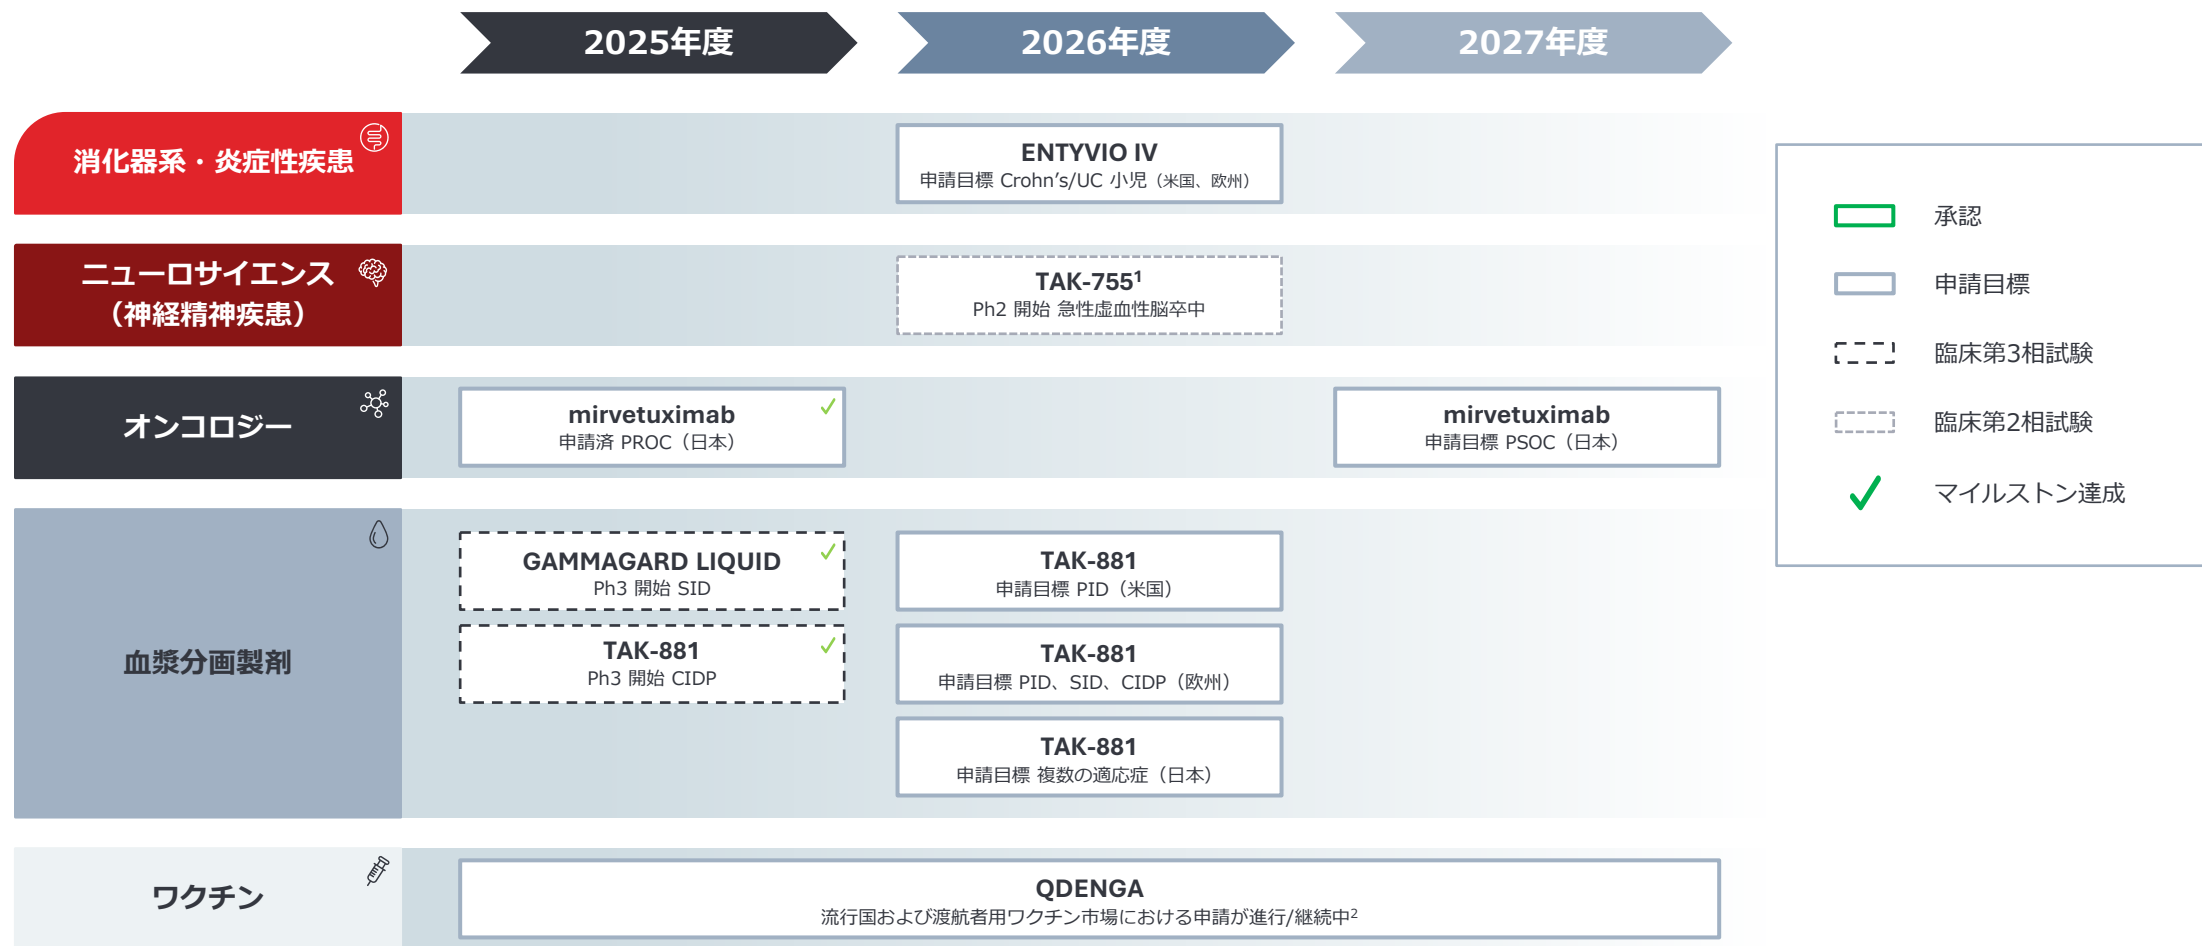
2025年度

2026年度

2027年度

消化器系・炎症性疾患

ENTYVIO IV
申請目標 Crohn's/UC 小児（米国、欧州）

ニューロサイエンス（神経精神疾患）

TAK-755$^1$
Ph2 開始 急性虚血性脳卒中

オンコロジー

mirvetuximab
申請済 PROC（日本）

mirvetuximab
申請目標 PSOC（日本）

血漿分画製剤

GAMMAGARD LIQUID
Ph3 開始 SID

TAK-881
Ph3 開始 CIDP

TAK-881
申請目標 PID（米国）

TAK-881
申請目標 PID、SID、CIDP（欧州）

TAK-881
申請目標 複数の適応症（日本）

ワクチン

QDENGA
流行国および渡航者用ワクチン市場における申請が進行/継続中$^2$

承認

申請目標

臨床第3相試験

臨床第2相試験

マイルストン達成